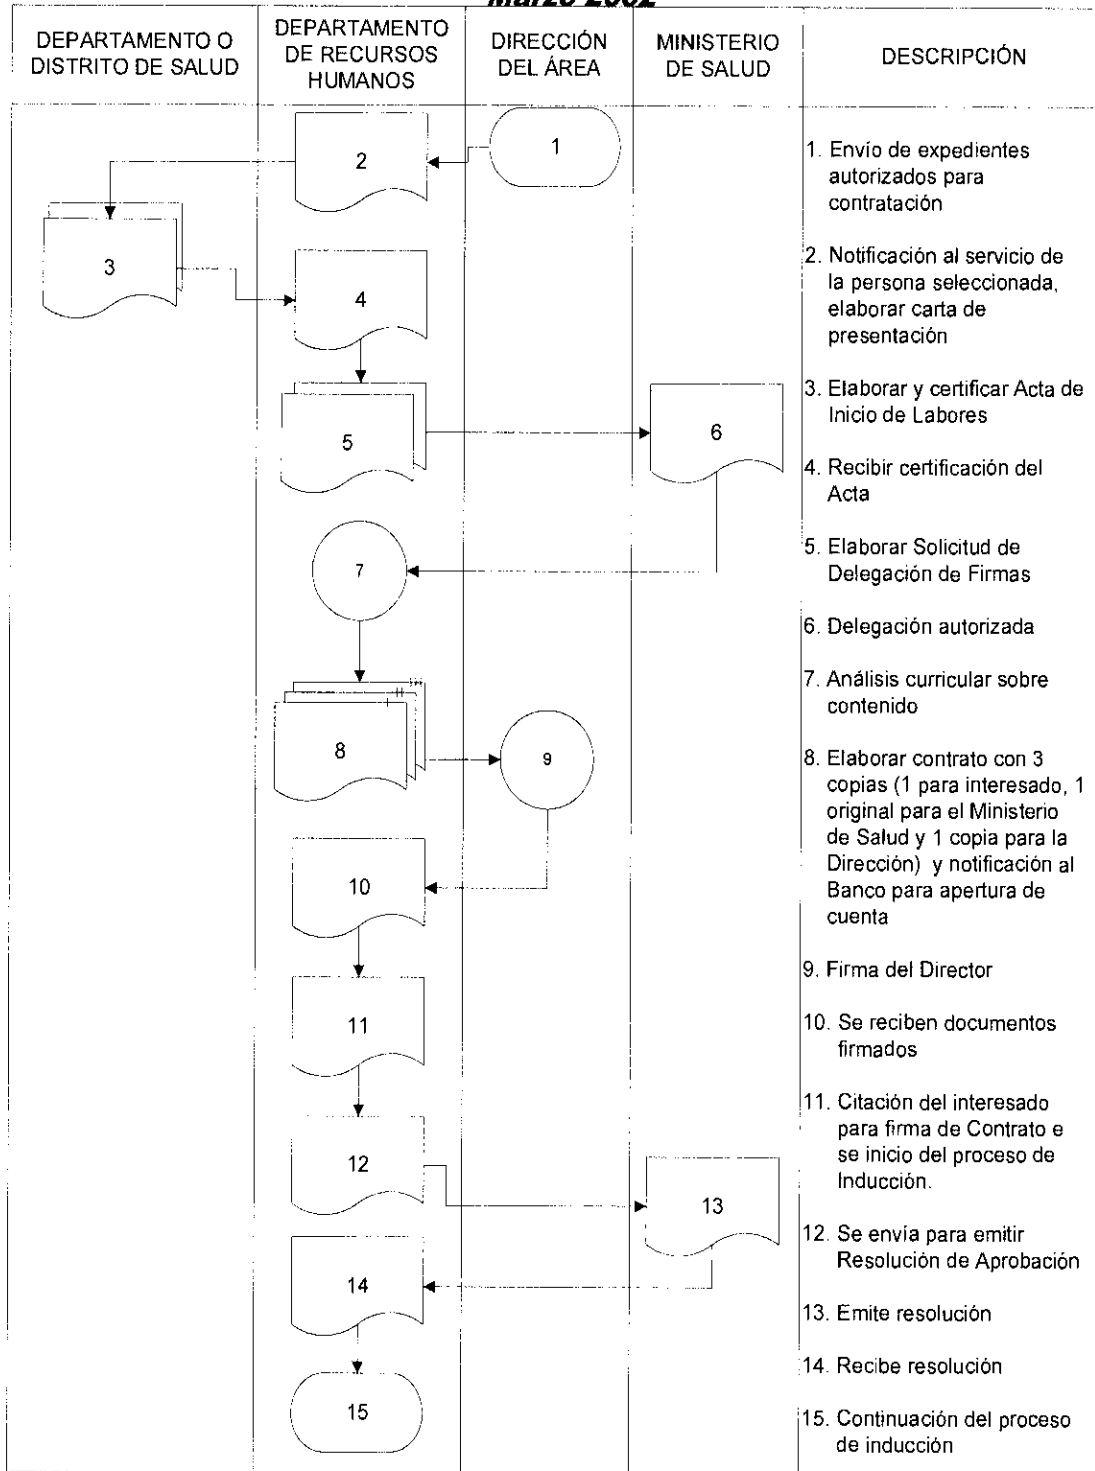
Marzo 2002

| DEPARTAMENTO O DISTRITO DE SALUD | DEPARTAMENTO DE RECURSOS HUMANOS | DIRECCIÓN DEL ÁREA | MINISTERIO DE SALUD | DESCRIPCIÓN |
|---|---|---|---|---|

1
2
3
4
5
6
7
8
9
10
11
12
13
14
15

1. Envío de expedientes autorizados para contratación

2. Notificación al servicio de la persona seleccionada, elaborar carta de presentación

3. Elaborar y certificar Acta de Inicio de Labores

4. Recibir certificación del Acta

5. Elaborar Solicitud de Delegación de Firmas

6. Delegación autorizada

7. Análisis curricular sobre contenido

8. Elaborar contrato con 3 copias (1 para interesado, 1 original para el Ministerio de Salud y 1 copia para la Dirección) y notificación al Banco para apertura de cuenta

9. Firma del Director

10. Se reciben documentos firmados

11. Citación del interesado para firma de Contrato e se inicio del proceso de Inducción.

12. Se envía para emitir Resolución de Aprobación

13. Emite resolución

14. Recibe resolución

15. Continuación del proceso de inducción